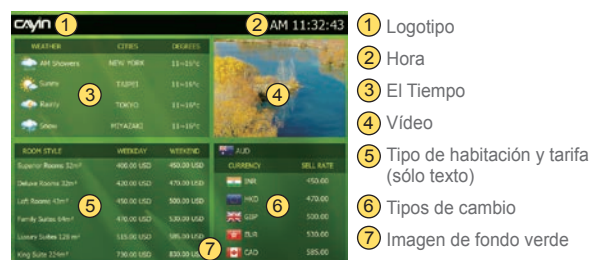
cayin 1 2 AM 11:32:43

| WEATHER | CITIES | DEGREES |
|---|---|---|
| AM Showers | NEW YORK | 11~15°c |
| Sunny | TAIPEI | 11~16°c |
| Rainy | TOKYO | 11~16°c |
| Snow | MIYAZAKI | 11~16°c |

3 4

| ROOM STYLE | WEEKDAY | WEEKEND |
|---|---|---|
| Superior Rooms 32m² | 400.00 USD | 450.00 USD |
| Deluxe Rooms 32m² | 420.00 USD | 470.00 USD |
| Loft Rooms 43m² | 450.00 USD | 500.00 USD |
| Family Suites 64m² | 470.00 USD | 530.00 USD |
| Luxury Suites 128 m² | 515.00 USD | 585.00 USD |
| King Suite 224m² | 730.00 USD | 830.00 USD |

5 7

AUD

| CURRENCY | SELL RATE |
|---|---|
| INR | 450.00 |
| HKD | 470.00 |
| GBP | 500.00 |
| EUR | 530.00 |
| CAD | 585.00 |

6

1 Logotipo
2 Hora
3 El Tiempo
4 Vídeo
5 Tipo de habitación y tarifa (sólo texto)
6 Tipos de cambio
7 Imagen de fondo verde